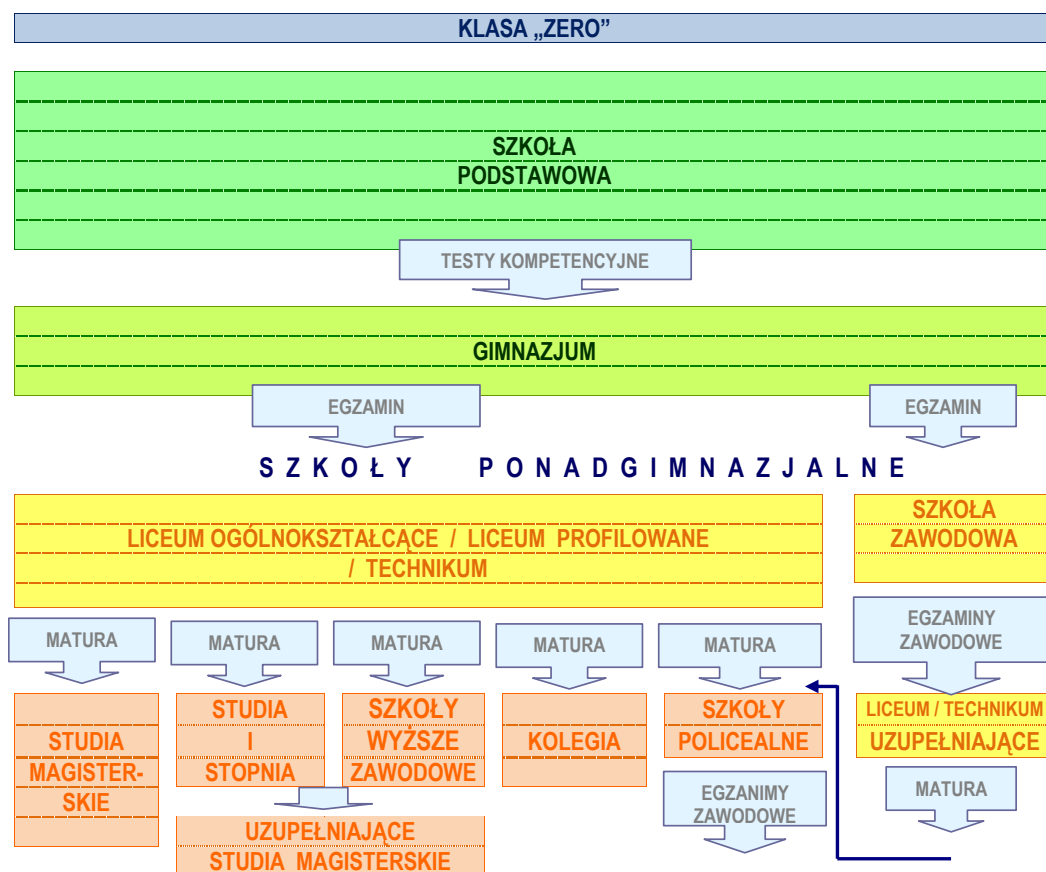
KLASA „ZERO”

SZKOŁA PODSTAWOWA

TESTY KOMPETENCYJNE

GIMNAZJUM

EGZAMIN

EGZAMIN

SZKOŁY PONADGIMNAZJALNE

LICEUM OGÓLNOKSZTAŁCĄCE / LICEUM PROFILOWANE / TECHNIKUM

SZKOŁA ZAWODOWA

MATURA

MATURA

MATURA

MATURA

MATURA

EGZAMINY ZAWODOWE

STUDIA MAGISTERSKIE

STUDIA I STOPNIA

SZKOŁY WYŻSZE ZAWODOWE

KOLEGIA

SZKOŁY POLICEALNE

LICEUM / TECHNIKUM UZUPEŁNIAJĄCE

EGZANIMY ZAWODOWE

MATURA

UZUPEŁNIAJĄCE STUDIA MAGISTERSKIE